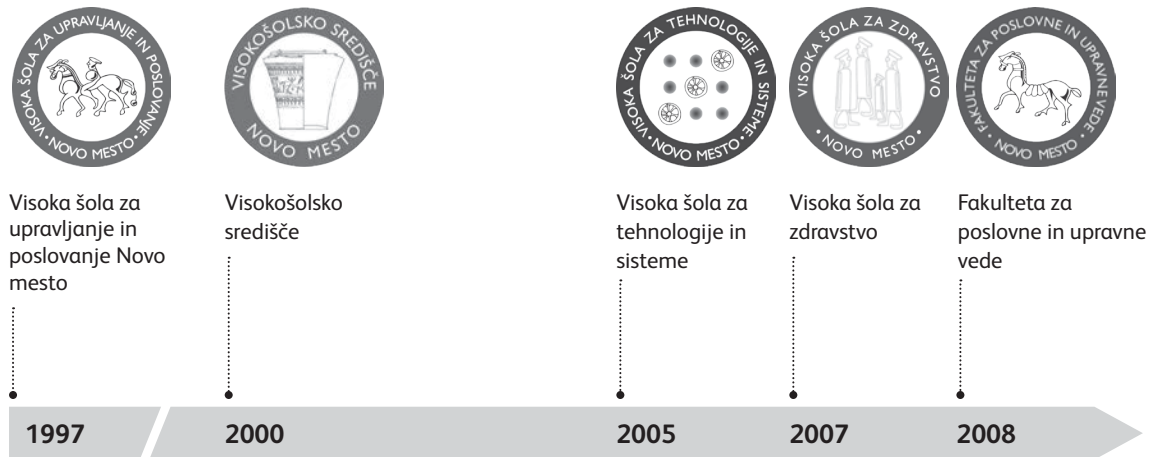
VISOKA ŠOLA ZA UPRAVLJANJE IN POSLOVANJE
• NOVO MESTO •

Visoka šola za upravljanje in poslovanje Novo mesto

1997

VISOKOŠOLSKO SREDIŠČE
NOVO MESTO

Visokošolsko središče

2000

VISOKA ŠOLA ZA TEHNOLOGIJE IN SISTEME
• NOVO MESTO •

Visoka šola za tehnologije in sisteme

2005

VISOKA ŠOLA ZA ZDRAVSTVO
• NOVO MESTO •

Visoka šola za zdravstvo

2007

FAKULTETA ZA POSLOVNE IN UPRAVNE VEDE
• NOVO MESTO •

Fakulteta za poslovne in upravne vede

2008